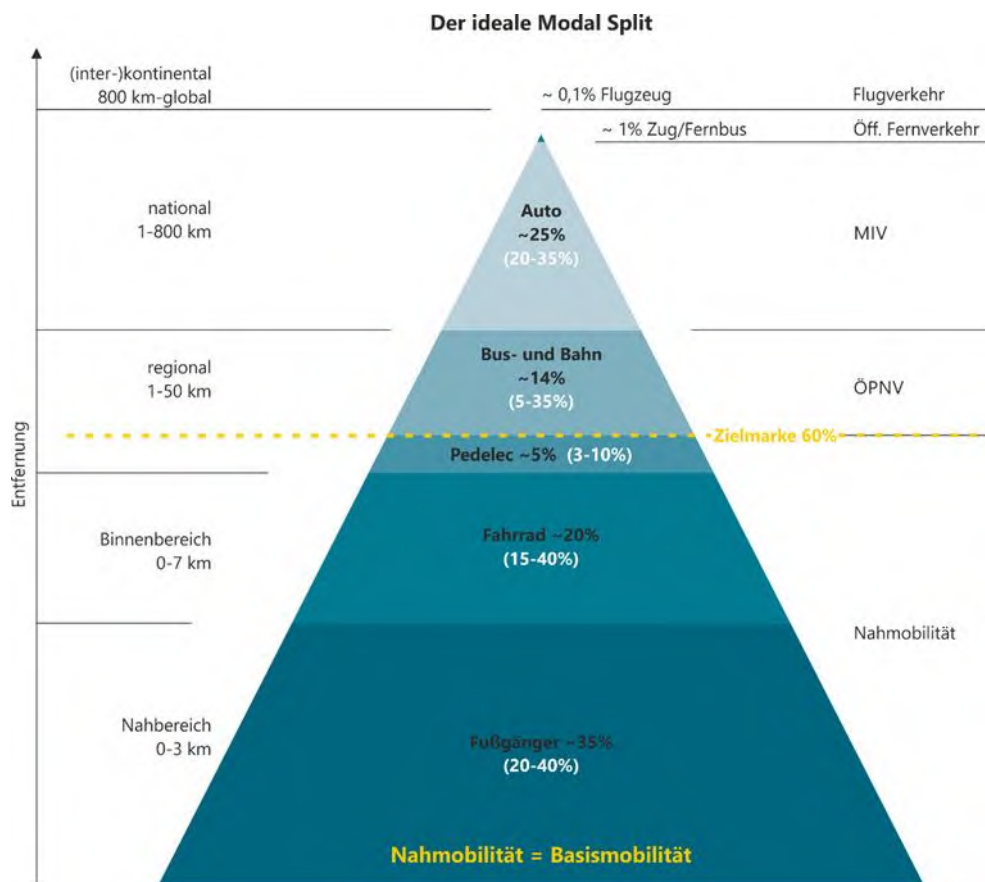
Der ideale Modal Split

(inter-)kontinental
800 km-global

~ 0,1% Flugzeug

Flugverkehr

~ 1% Zug/Fernbus

Öff. Fernverkehr

national
1-800 km

Auto
~25%
(20-35%)

MIV

regional
1-50 km

Bus- und Bahn
~14%
(5-35%)

ÖPNV

Zielmarke 60%

Entfernung

Pedelec ~5% (3-10%)

Binnenbereich
0-7 km

Fahrrad ~20%
(15-40%)

Nahmobilität

Nahbereich
0-3 km

Fußgänger ~35%
(20-40%)

Nahmobilität = Basismobilität